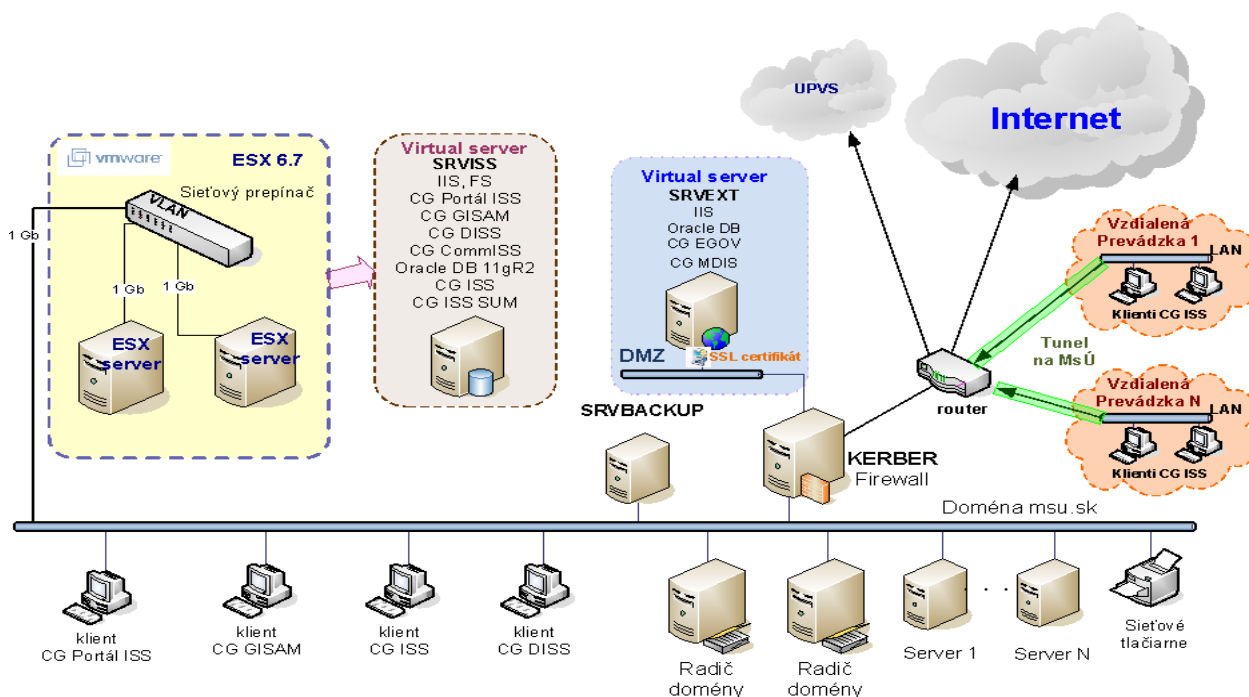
UPVS

Internet

vmware

ESX 6.7

Sieťový prepínač

VLAN

1 Gb

1 Gb

1 Gb

ESX server

ESX server

Virtual server
SRVISS
IIS, FS
CG Portál ISS
CG GISAM
CG DISS
CG CommISS
Oracle DB 11gR2
CG ISS
CG ISS SUM

Virtual server
SRVEXT
IIS
Oracle DB
CG EGOV
CG MDIS

DMZ

SSL certifikát

SRVBACKUP

KERBER
Firewall

router

Vzdialená Prevádzka 1

LAN

Klienti CG ISS

Tunel na MsÚ

Vzdialená Prevádzka N

LAN

Klienti CG ISS

Doména msu.sk

klient
CG Portál ISS

klient
CG GISAM

klient
CG ISS

klient
CG DISS

Radič domény

Radič domény

Server 1

. . .

Server N

Sieťové tlačiarne